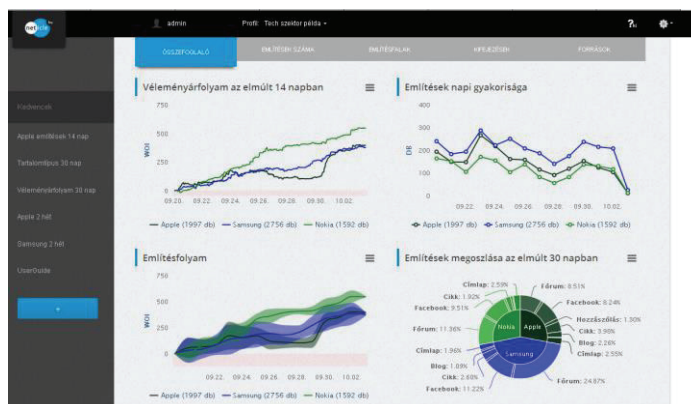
net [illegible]

admin   Profil: Tech szektor példa

Kedvencek
Apple említések 14 nap
Tartalomtípus 30 nap
Véleményárfolyam 30 nap
Apple 2 hét
Samsung 2 hét
UserGuide

ÖSSZEFOGLALÓ   EMLÍTÉSEK SZÁMA   EMLÍTÉSFALAK   MEGJELENÉS   FORRÁSOK

Véleményárfolyam az elmúlt 14 napban

750
500
250
0
WOI
09.20. 09.22. 09.24. 09.26. 09.28. 09.30. 10.02.

Apple (1997 db)   Samsung (2756 db)   Nokia (1592 db)

Említések napi gyakorisága

400
300
200
100
0
DB
09.22. 09.24. 09.26. 09.28. 09.30. 10.02.

Apple (1997 db)   Samsung (2756 db)   Nokia (1592 db)

Említésfolyam

750
500
250
0
WOI
09.22. 09.24. 09.26. 09.28. 09.30. 10.02.

Apple (1997 db)   Samsung (2756 db)   Nokia (1592 db)

Említések megoszlása az elmúlt 30 napban

Címlap: 2.59%
Cikk: 1.92%
Facebook: 9.51%
Fórum: 11.36%
Fórum: 8.51%
Facebook: 8.24%
Hozzászólás: 1.30%
Cikk: 3.98%
Blog: 2.26%
Címlap: 2.55%
Nokia
Apple
Samsung
Címlap: 1.96%
Blog: 1.88%
Cikk: 2.60%
Facebook: 11.22%
Fórum: 24.97%